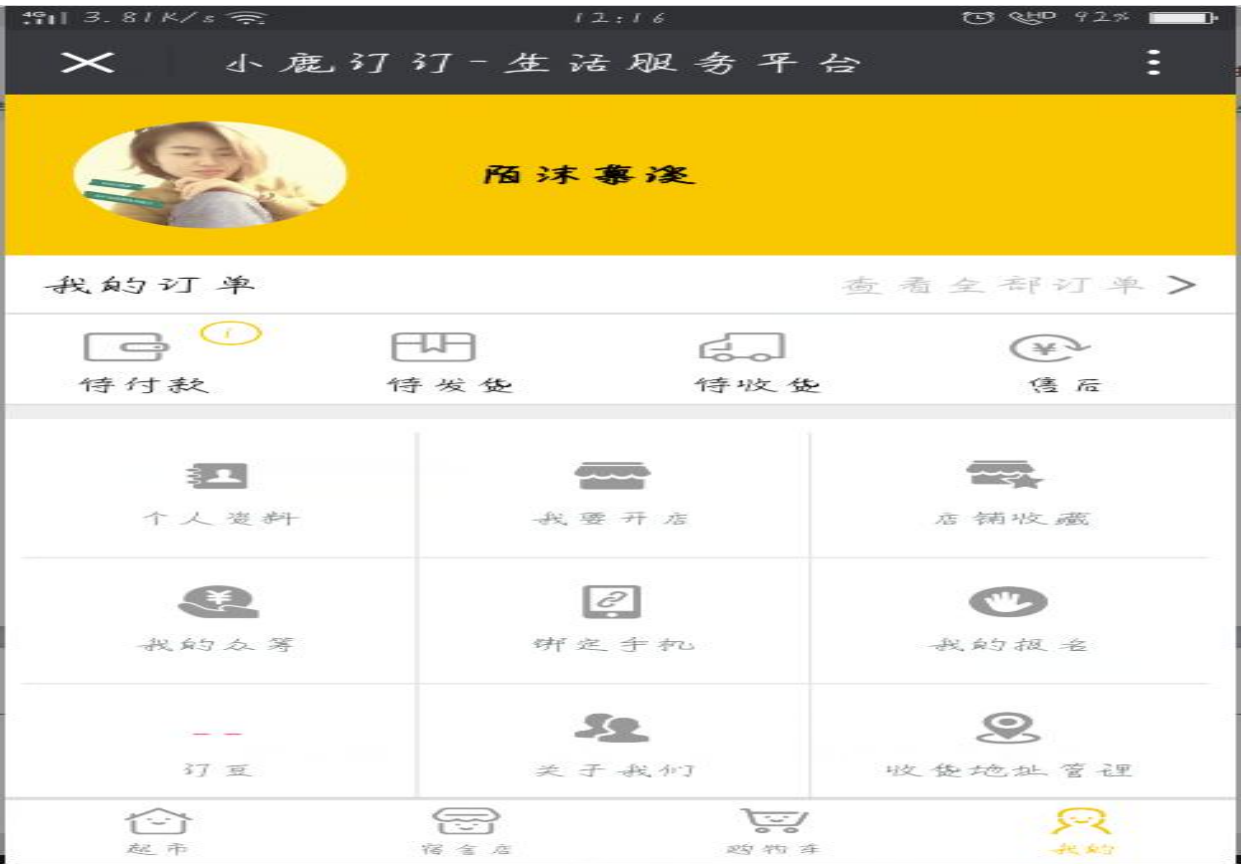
3.81K/s 12:16 HD 92%

小鹿订订-生活服务平台

陌沫蓁溪

我的订单
查看全部订单 >

1
待付款
待发货
待收货
售后

个人资料
我要开店
店铺收藏
我的众筹
绑定手机
我的报名
订豆
关于我们
收货地址管理

超市
宿舍店
购物车
我的